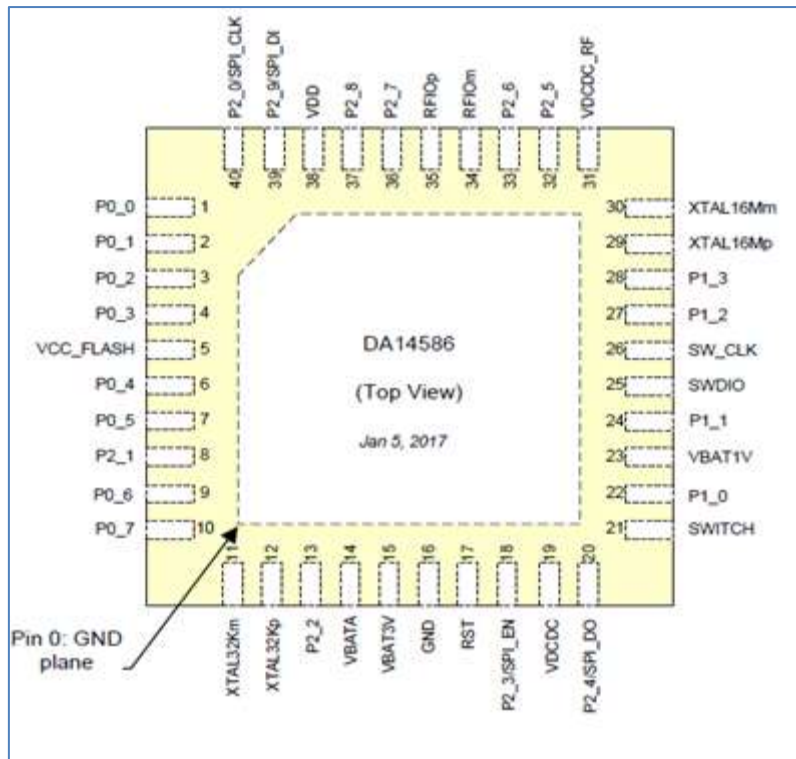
P2_0/SPI_CLK
P2_9/SPI_DI
VDD
P2_8
P2_7
RFIOp
RFIOm
P2_6
P2_5
VDCDC_RF

40
39
38
37
36
35
34
33
32
31

P0_0 1
P0_1 2
P0_2 3
P0_3 4
VCC_FLASH 5
P0_4 6
P0_5 7
P2_1 8
P0_6 9
P0_7 10

30 XTAL16Mm
29 XTAL16Mp
28 P1_3
27 P1_2
26 SW_CLK
25 SWDIO
24 P1_1
23 VBAT1V
22 P1_0
21 SWITCH

DA14586

(Top View)

Jan 5, 2017

11
12
13
14
15
16
17
18
19
20

XTAL32Km
XTAL32Kp
P2_2
VBATA
VBAT3V
GND
RST
P2_3/SPI_EN
VDCDC
P2_4/SPI_DO

Pin 0: GND plane